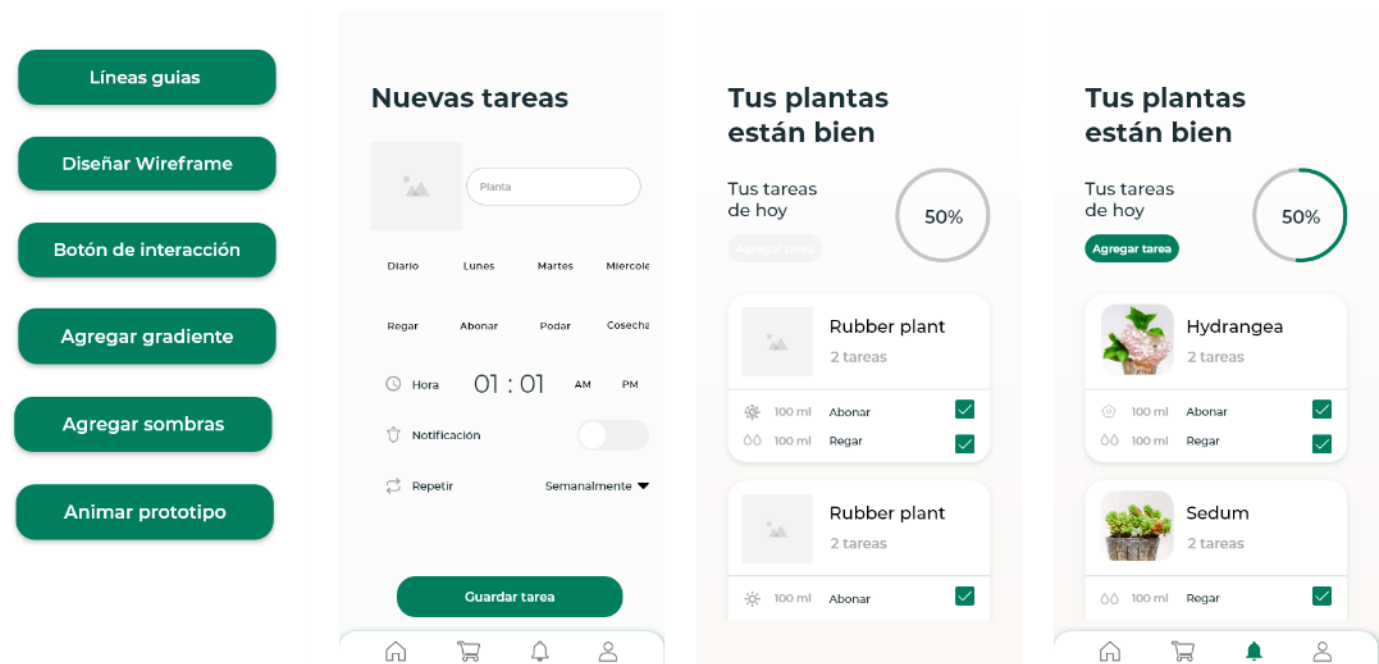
Líneas guias

Diseñar Wireframe

Botón de interacción

Agregar gradiente

Agregar sombras

Animar prototipo

Nuevas tareas

Planta

Diario Lunes Martes Miercole

Regar Abonar Podar Cosecha

Hora 01 : 01 AM PM

Notificación

Repetir Semanalmente

Guardar tarea

Tus plantas están bien

Tus tareas de hoy

50%

Agregar tarea

Rubber plant
2 tareas

100 ml Abonar
100 ml Regar

Rubber plant
2 tareas

100 ml Abonar

Tus plantas están bien

Tus tareas de hoy

50%

Agregar tarea

Hydrangea
2 tareas

100 ml Abonar
100 ml Regar

Sedum
2 tareas

100 ml Regar